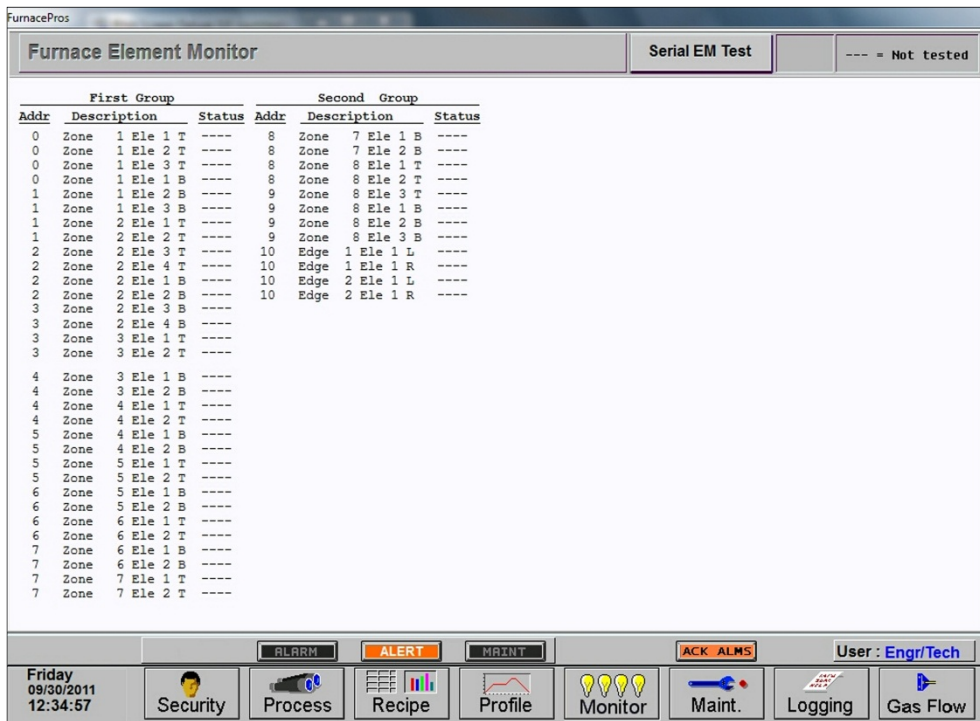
FurnacePros

Furnace Element Monitor

Serial EM Test

--- = Not tested

First Group

| Addr | Description | Status |
|---|---|---|
| 0 | Zone 1 Ele 1 T | ---- |
| 0 | Zone 1 Ele 2 T | ---- |
| 0 | Zone 1 Ele 3 T | ---- |
| 0 | Zone 1 Ele 1 B | ---- |
| 1 | Zone 1 Ele 2 B | ---- |
| 1 | Zone 1 Ele 3 B | ---- |
| 1 | Zone 2 Ele 1 T | ---- |
| 1 | Zone 2 Ele 2 T | ---- |
| 2 | Zone 2 Ele 3 T | ---- |
| 2 | Zone 2 Ele 4 T | ---- |
| 2 | Zone 2 Ele 1 B | ---- |
| 2 | Zone 2 Ele 2 B | ---- |
| 3 | Zone 2 Ele 3 B | ---- |
| 3 | Zone 2 Ele 4 B | ---- |
| 3 | Zone 3 Ele 1 T | ---- |
| 3 | Zone 3 Ele 2 T | ---- |
| 4 | Zone 3 Ele 1 B | ---- |
| 4 | Zone 3 Ele 2 B | ---- |
| 4 | Zone 4 Ele 1 T | ---- |
| 4 | Zone 4 Ele 2 T | ---- |
| 5 | Zone 4 Ele 1 B | ---- |
| 5 | Zone 4 Ele 2 B | ---- |
| 5 | Zone 5 Ele 1 T | ---- |
| 5 | Zone 5 Ele 2 T | ---- |
| 6 | Zone 5 Ele 1 B | ---- |
| 6 | Zone 5 Ele 2 B | ---- |
| 6 | Zone 6 Ele 1 T | ---- |
| 6 | Zone 6 Ele 2 T | ---- |
| 7 | Zone 6 Ele 1 B | ---- |
| 7 | Zone 6 Ele 2 B | ---- |
| 7 | Zone 7 Ele 1 T | ---- |
| 7 | Zone 7 Ele 2 T | ---- |

Second Group

| Addr | Description | Status |
|---|---|---|
| 8 | Zone 7 Ele 1 B | ---- |
| 8 | Zone 7 Ele 2 B | ---- |
| 8 | Zone 8 Ele 1 T | ---- |
| 8 | Zone 8 Ele 2 T | ---- |
| 9 | Zone 8 Ele 3 T | ---- |
| 9 | Zone 8 Ele 1 B | ---- |
| 9 | Zone 8 Ele 2 B | ---- |
| 9 | Zone 8 Ele 3 B | ---- |
| 10 | Edge 1 Ele 1 L | ---- |
| 10 | Edge 1 Ele 1 R | ---- |
| 10 | Edge 2 Ele 1 L | ---- |
| 10 | Edge 2 Ele 1 R | ---- |

ALARM ALERT MAINT ACK ALMS User : Engr/Tech

Friday 09/30/2011 12:34:57

Security Process Recipe Profile Monitor Maint. Logging Gas Flow